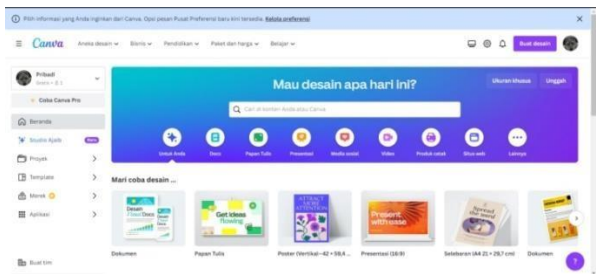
Pilih informasi yang Anda inginkan dari Canva. Opsi pesan Pusat Preferensi baru kini tersedia. Kelola preferensi

Canva Anda desain Bisnis Pendidikan Paket dan harga Belajar

Buat desain

Pribadi
Gratis • 1

Coba Canva Pro

Beranda

Studio Ajaib Baru

Proyek

Template

Merek

Aplikasi

Buat tim

Mau desain apa hari ini?

Ukuran khusus Unggah

Cari di konten Anda atau Canva

Untuk Anda Docs Papan Tulis Presentasi Media sosial Video Produk cetak Situs web Lainnya

Mari coba desain ...

Desain Docs

Get ideas flowing

Present with ease

Spread the word

Dokumen Papan Tulis Poster (Vertikal - 42 × 59,4 ... Presentasi (16:9) Selebaran (A4 21 × 29,7 cm) Dokumen